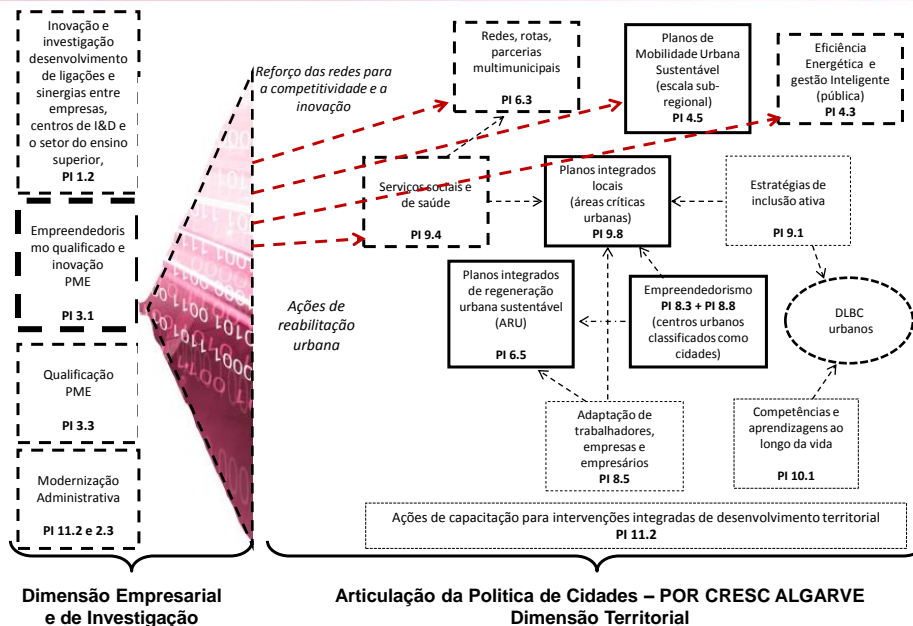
Inovação e investigação desenvolvimento de ligações e sinergias entre empresas, centros de I&D e o setor do ensino superior,
PI 1.2

Empreendedorismo qualificado e inovação PME
PI 3.1

Qualificação PME
PI 3.3

Modernização Administrativa
PI 11.2 e 2.3

Reforço das redes para a competitividade e a inovação

Ações de reabilitação urbana

Redes, rotas, parcerias multimunicipais
PI 6.3

Planos de Mobilidade Urbana Sustentável (escala sub-regional)
PI 4.5

Eficiência Energética e gestão Inteligente (pública)
PI 4.3

Serviços sociais e de saúde
PI 9.4

Planos integrados locais (áreas críticas urbanas)
PI 9.8

Estratégias de inclusão ativa
PI 9.1

Planos integrados de regeneração urbana sustentável (ARU)
PI 6.5

Empreendedorismo
PI 8.3 + PI 8.8
(centros urbanos classificados como cidades)

DLBC urbanos

Adaptação de trabalhadores, empresas e empresários
PI 8.5

Competências e aprendizagens ao longo da vida
PI 10.1

Ações de capacitação para intervenções integradas de desenvolvimento territorial
PI 11.2

Dimensão Empresarial e de Investigação

Articulação da Politica de Cidades – POR CRESC ALGARVE
Dimensão Territorial